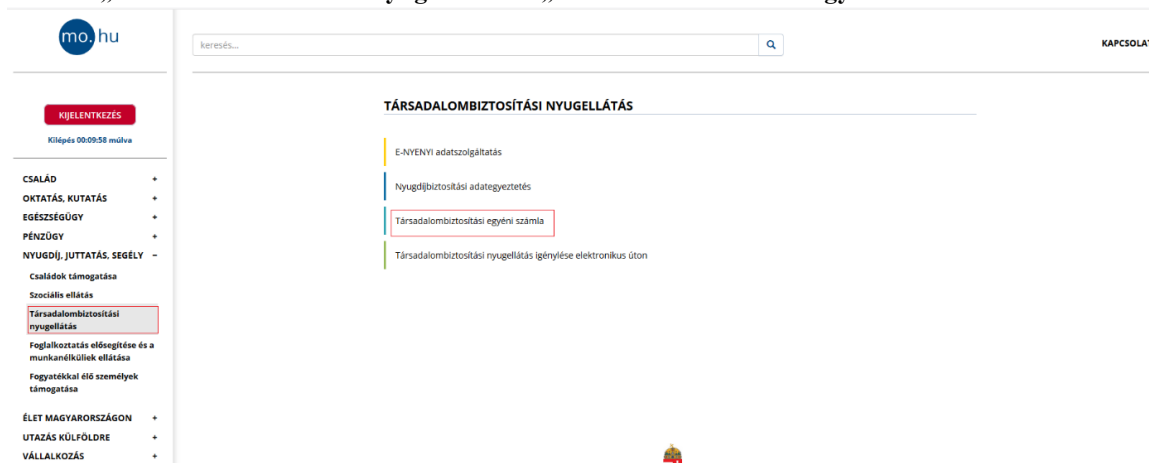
mo.hu

keresés...

KAPCSOLAT

KIJELENTKEZÉS

Kilépés 00:09:58 múlva

CSALÁD +
OKTATÁS, KUTATÁS +
EGÉSZSÉGÜGY +
PÉNZÜGY +
NYUGDÍJ, JUTTATÁS, SEGÉLY −
Családok támogatása
Szociális ellátás
Társadalombiztosítási nyugellátás
Foglalkoztatás elősegítése és a munkanélküliek ellátása
Fogyatékkal élő személyek támogatása
ÉLET MAGYARORSZÁGON +
UTAZÁS KÜLFÖLDRE +
VÁLLALKOZÁS +

TÁRSADALOMBIZTOSÍTÁSI NYUGELLÁTÁS

E-NYENYI adatszolgáltatás

Nyugdíjbiztosítási adategyeztetés

Társadalombiztosítási egyéni számla

Társadalombiztosítási nyugellátás igénylése elektronikus úton